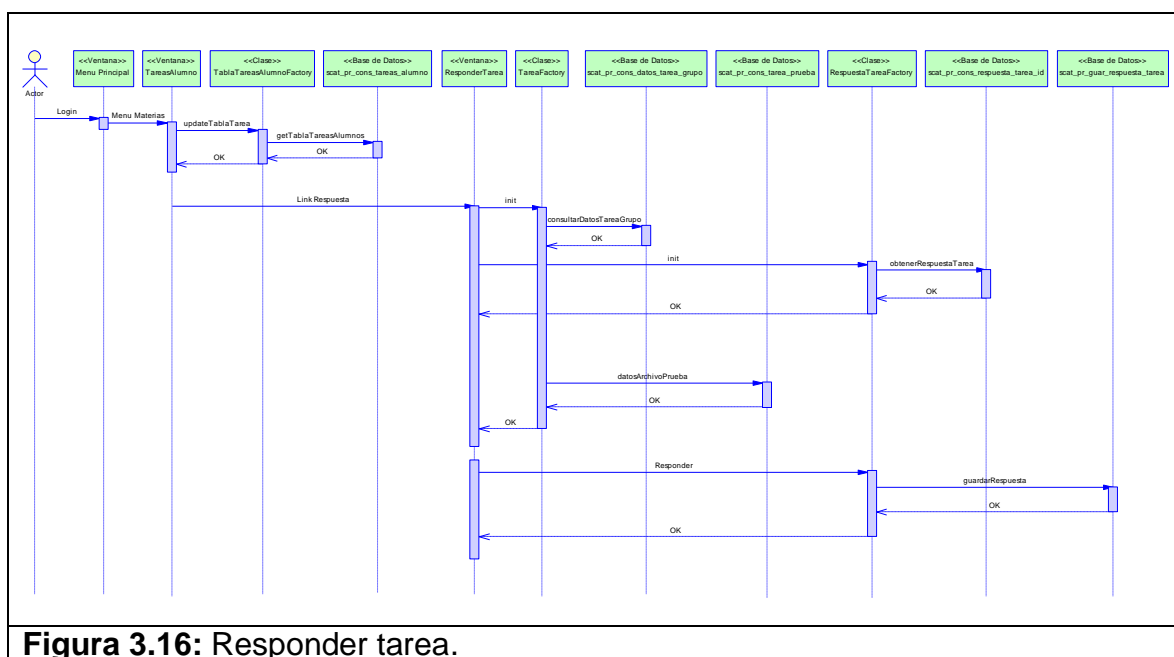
Actor

<<Ventana>> Menu Principal

<<Ventana>> TareasAlumno

<<Clase>> TablaTareasAlumnoFactory

<<Base de Datos>> scat_pr_cons_tareas_alumno

<<Ventana>> ResponderTarea

<<Clase>> TareaFactory

<<Base de Datos>> scat_pr_cons_datos_tarea_grupo

<<Base de Datos>> scat_pr_cons_tarea_prueba

<<Clase>> RespuestaTareaFactory

<<Base de Datos>> scat_pr_cons_respuesta_tarea_id

<<Base de Datos>> scat_pr_guar_respuesta_tarea

Login

Menu Materias

updateTablaTarea

getTablaTareasAlumnos

OK

OK

Link Respuesta

init

consultarDatosTareaGrupo

OK

init

obtenerRespuestaTarea

OK

OK

datosArchivoPrueba

OK

OK

Responder

guardarRespuesta

OK

OK

**Figura 3.16:** Responder tarea.